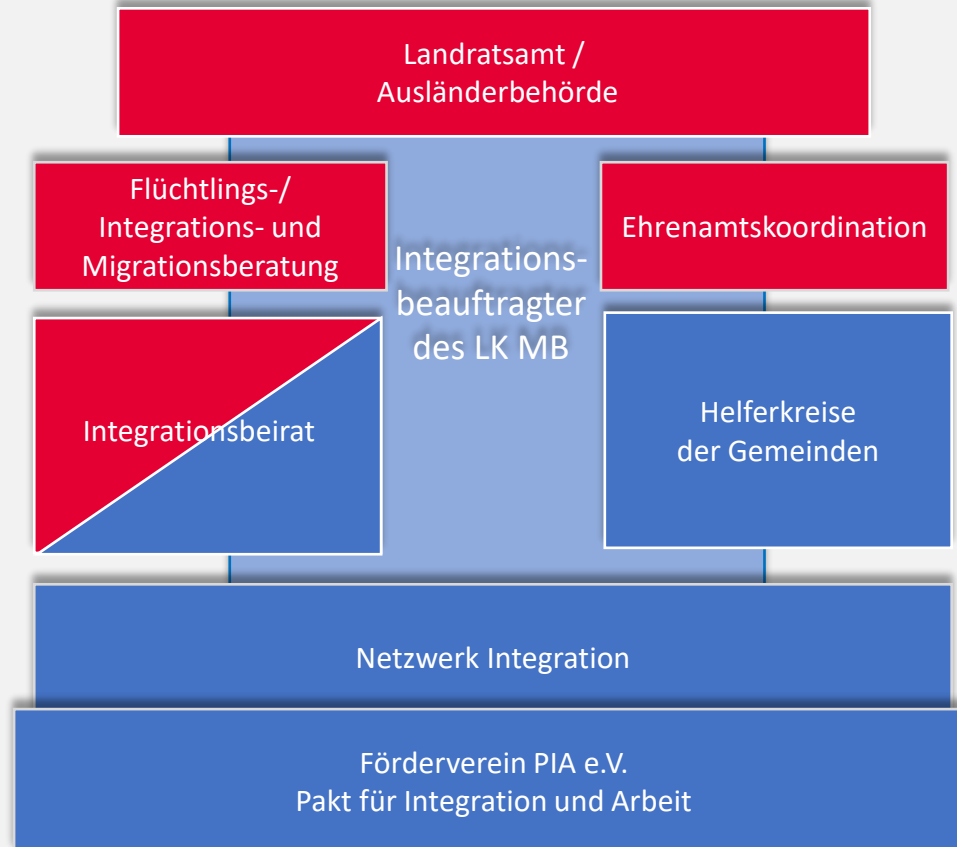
Landratsamt /
Ausländerbehörde

Flüchtlings-/
Integrations- und
Migrationsberatung

Integrations-
beauftragter
des LK MB

Ehrenamtskoordination

Integrationsbeirat

Helferkreise
der Gemeinden

Netzwerk Integration

Förderverein PIA e.V.
Pakt für Integration und Arbeit